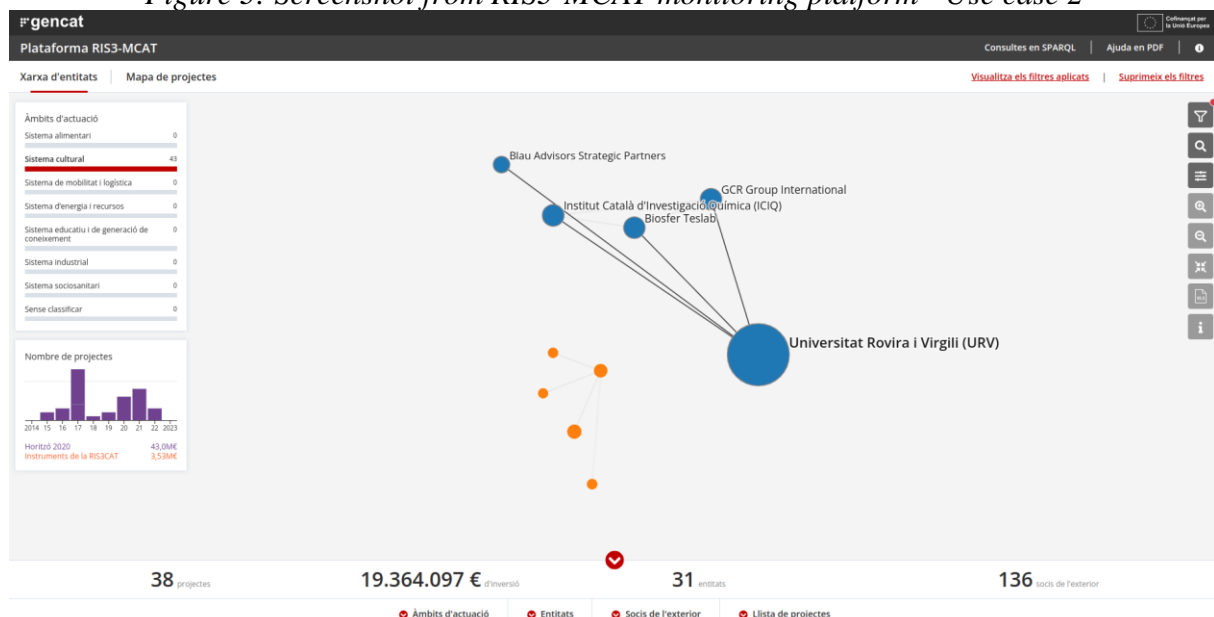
Figure 5: Screenshot from RIS3-MCAT monitoring platform - Use case 2

gencat

Cofinançat per la Unió Europea

Plataforma RIS3-MCAT

Consultes en SPARQL | Ajuda en PDF |

Xarxa d'entitats | Mapa de projectes

Visualitza els filtres aplicats | Suprimeix els filtres

Àmbits d'actuació
Sistema alimentari 0
Sistema cultural 43
Sistema de mobilitat i logística 0
Sistema d'energia i recursos 0
Sistema educatiu i de generació de coneixement 0
Sistema industrial 0
Sistema sociosanitari 0
Sense classificar 0

Nombre de projectes
2014 15 16 17 18 19 20 21 22 2023
Horitzó 2020 43,0M€
Instruments de la RIS3CAT 3,53M€

Blau Advisors Strategic Partners
GCR Group International
Institut Català d'Investigació Química (ICIQ)
Biosfer Teslab
Universitat Rovira i Virgili (URV)

38 projectes
19.364.097 € d'inversió
31 entitats
136 socis de l'exterior

Àmbits d'actuació | Entitats | Socis de l'exterior | Llista de projectes